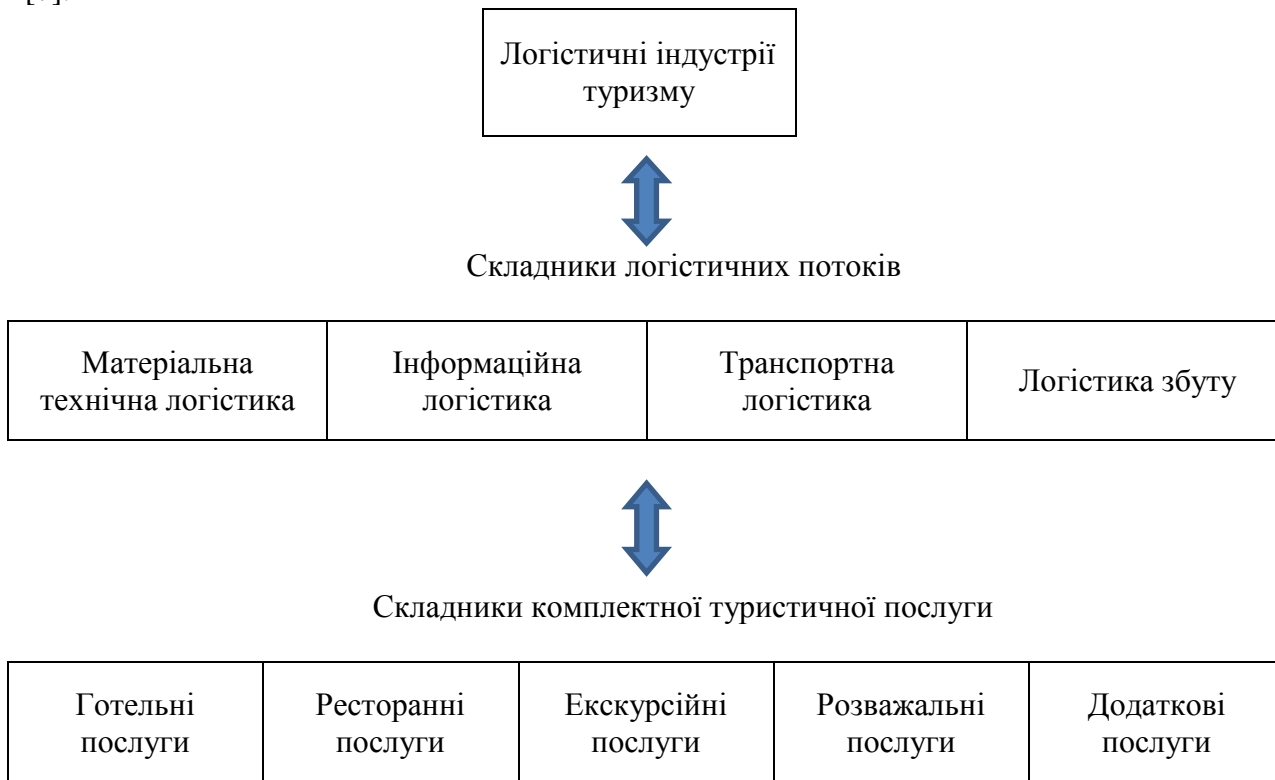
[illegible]

Логістичні індустрії туризму

Складники логістичних потоків

| Матеріальна технічна логістика | Інформаційна логістика | Транспортна логістика | Логістика збуту |
|---|---|---|---|

Складники комплектної туристичної послуги

| Готельні послуги | Ресторанні послуги | Екскурсійні послуги | Розважальні послуги | Додаткові послуги |
|---|---|---|---|---|